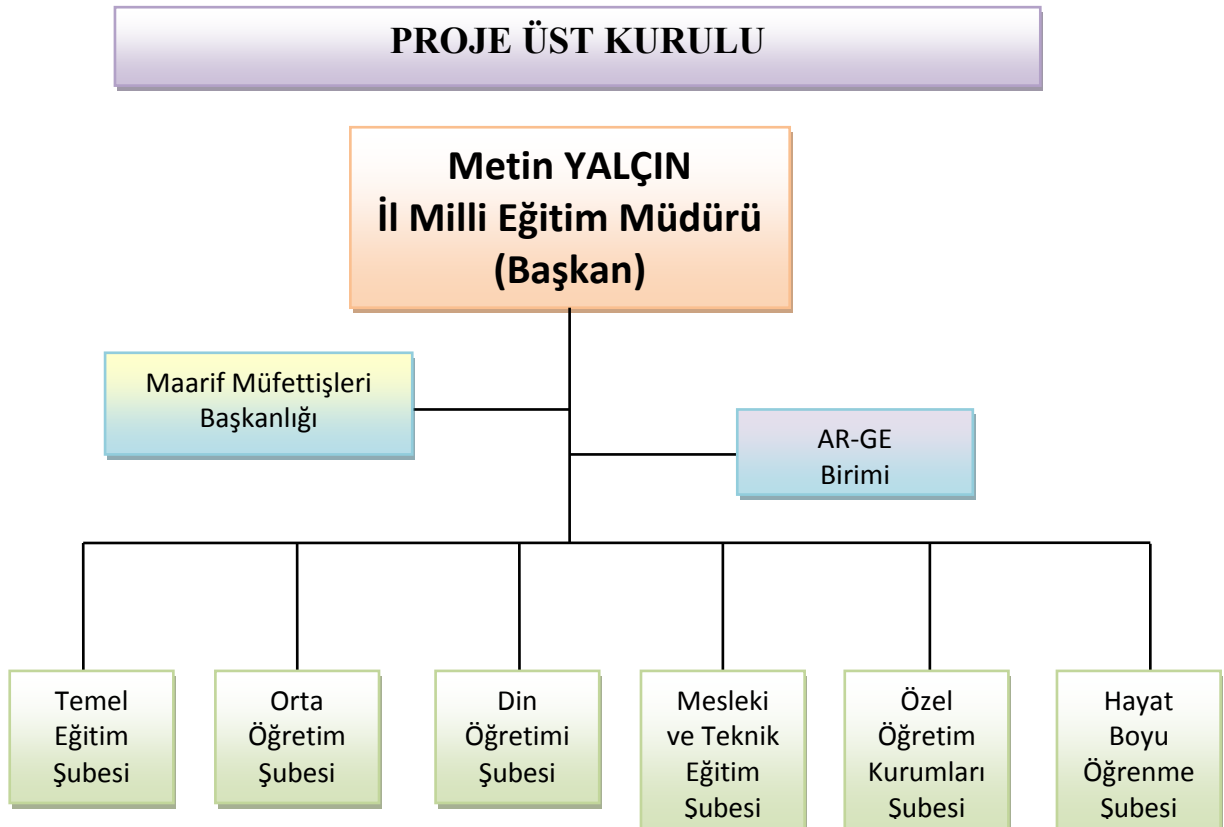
PROJE ÜST KURULU

Metin YALÇIN
İl Milli Eğitim Müdürü
(Başkan)

Maarif Müfettişleri Başkanlığı

AR-GE Birimi

Temel Eğitim Şubesi

Orta Öğretim Şubesi

Din Öğretimi Şubesi

Mesleki ve Teknik Eğitim Şubesi

Özel Öğretim Kurumları Şubesi

Hayat Boyu Öğrenme Şubesi